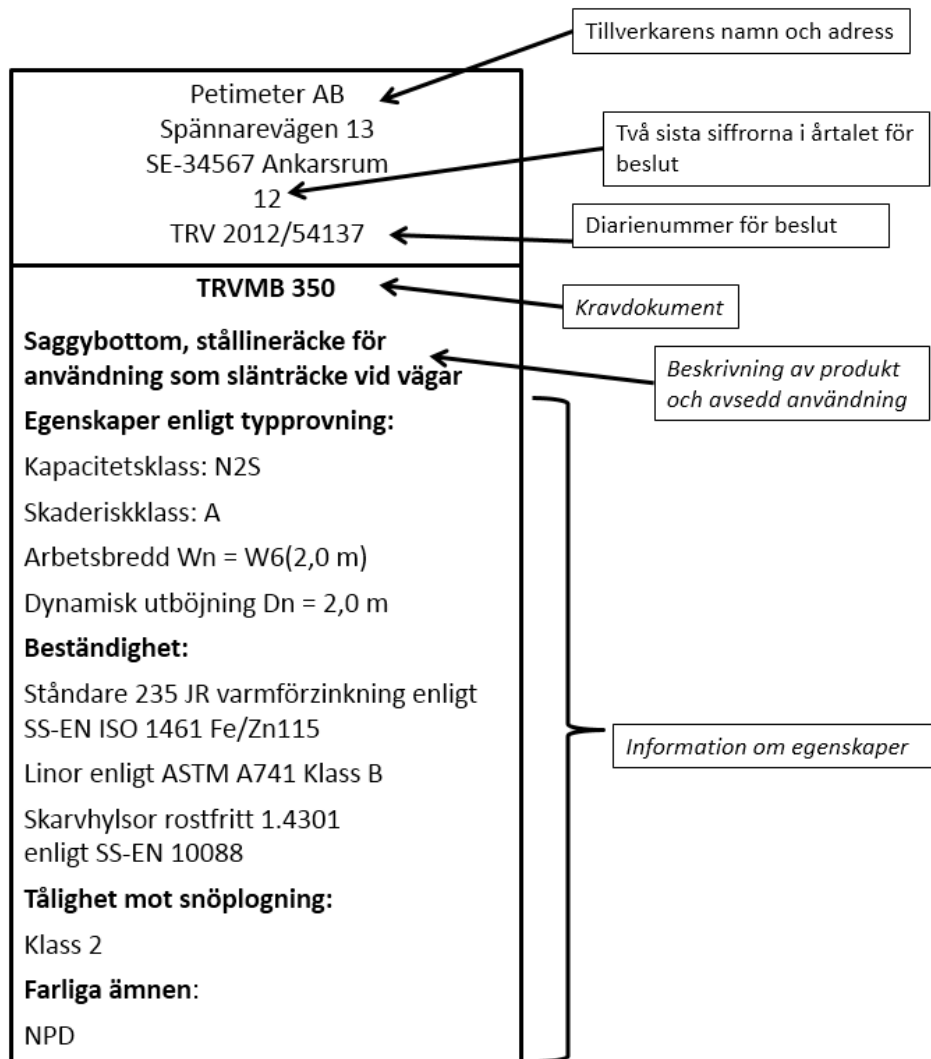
Tillverkarens namn och adress

Petimeter AB
Spännarevägen 13
SE-34567 Ankarsrum
12
TRV 2012/54137

Två sista siffrorna i årtalet för beslut

Diarienummer för beslut

TRVMB 350

Kravdokument

Saggybottom, ståll­ineräcke för användning som slänträcke vid vägar

Beskrivning av produkt och avsedd användning

Egenskaper enligt typprovning:

Kapacitetsklass: N2S

Skaderiskklass: A

Arbetsbredd Wn = W6(2,0 m)

Dynamisk utböjning Dn = 2,0 m

Beständighet:

Ståndare 235 JR varmförzinkning enligt SS-EN ISO 1461 Fe/Zn115

Linor enligt ASTM A741 Klass B

Skarvhylsor rostfritt 1.4301 enligt SS-EN 10088

Tålighet mot snöplogning:

Klass 2

Farliga ämnen:

NPD

Information om egenskaper